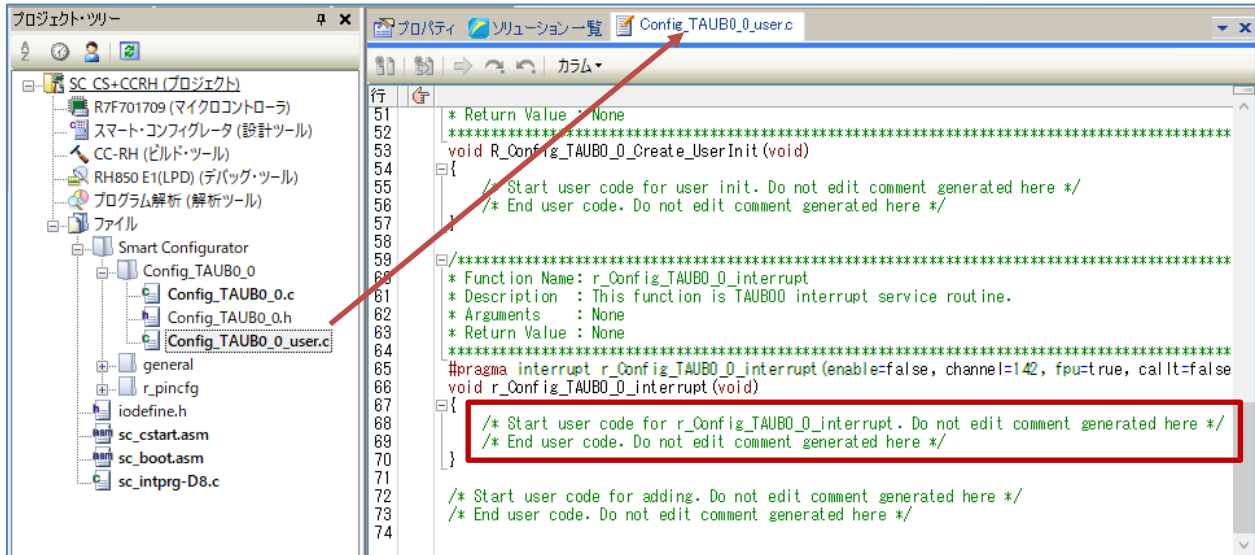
プロジェクト・ツリー

SC_CS+CCRH (プロジェクト)
R7F701709 (マイクロコントローラ)
スマート・コンフィグレータ (設計ツール)
CC-RH (ビルド・ツール)
RH850 E1(LPD) (デバッグ・ツール)
プログラム解析 (解析ツール)
ファイル
Smart Configurator
Config_TAUB0_0
Config_TAUB0_0.c
Config_TAUB0_0.h
Config_TAUB0_0_user.c
general
r_pincfg
iodefine.h
sc_cstart.asm
sc_boot.asm
sc_intprg-D8.c

プロパティ　ソリューション一覧　Config_TAUB0_0_user.c

カラム

行
51 * Return Value : None
52 ************************************************************************
53 void R_Config_TAUB0_0_Create_UserInit(void)
54 {
55 /* Start user code for user init. Do not edit comment generated here */
56 /* End user code. Do not edit comment generated here */
57 }
58
59 /***********************************************************************
60 * Function Name: r_Config_TAUB0_0_interrupt
61 * Description : This function is TAUB00 interrupt service routine.
62 * Arguments : None
63 * Return Value : None
64 ************************************************************************
65 #pragma interrupt r_Config_TAUB0_0_interrupt(enable=false, channel=142, fpu=true, callt=false
66 void r_Config_TAUB0_0_interrupt(void)
67 {
68 /* Start user code for r_Config_TAUB0_0_interrupt. Do not edit comment generated here */
69 /* End user code. Do not edit comment generated here */
70 }
71
72 /* Start user code for adding. Do not edit comment generated here */
73 /* End user code. Do not edit comment generated here */
74